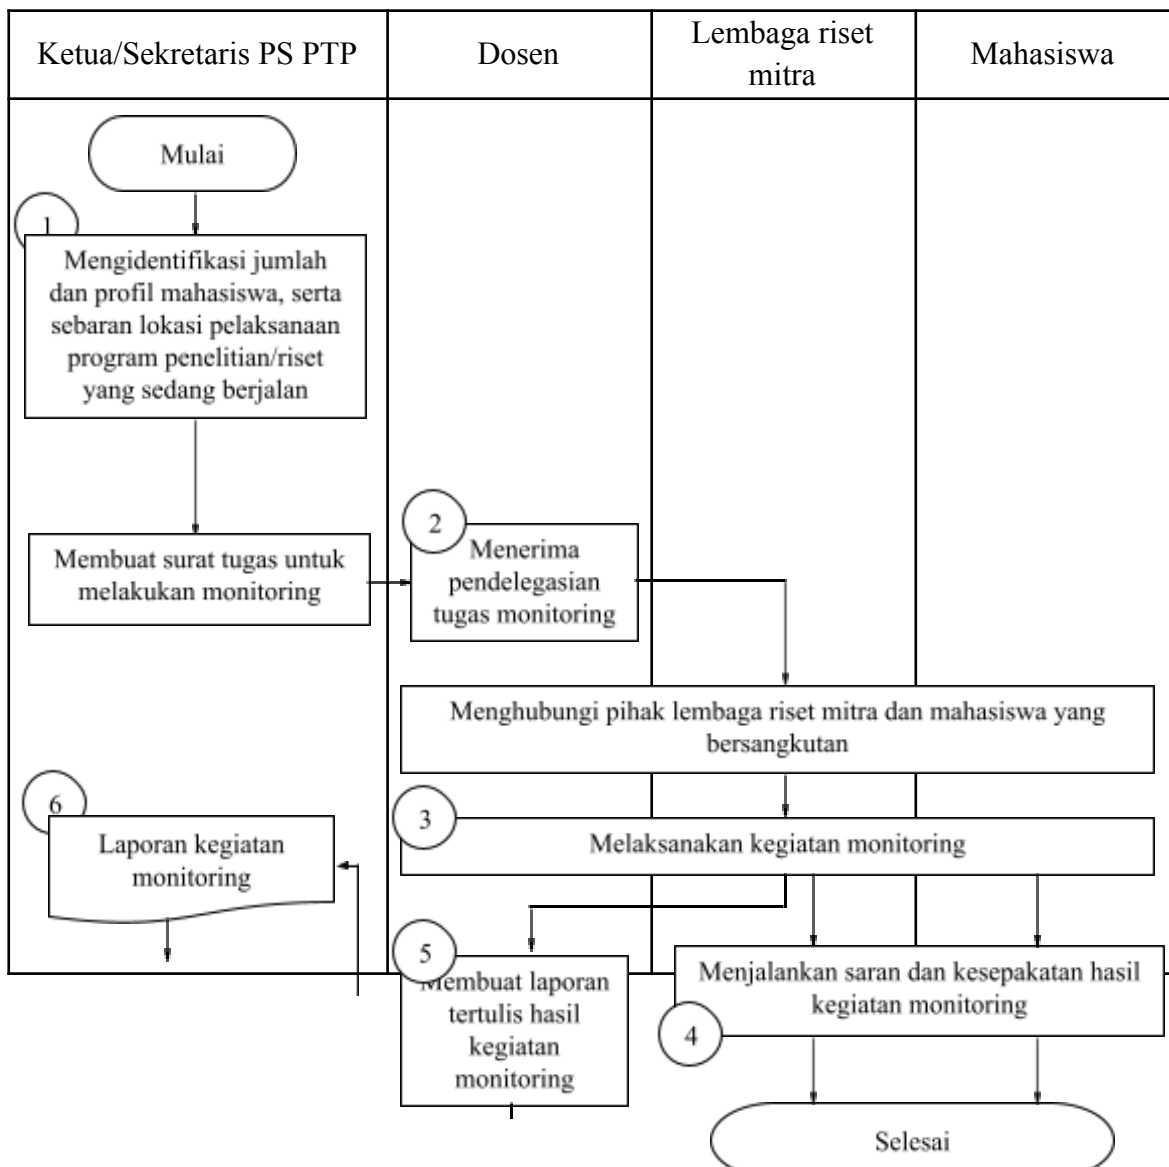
| Ketua/Sekretaris PS PTP | Dosen | Lembaga riset mitra | Mahasiswa |
|---|---|---|---|

Mulai

1
Mengidentifikasi jumlah dan profil mahasiswa, serta sebaran lokasi pelaksanaan program penelitian/riset yang sedang berjalan

Membuat surat tugas untuk melakukan monitoring

2
Menerima pendelegasian tugas monitoring

Menghubungi pihak lembaga riset mitra dan mahasiswa yang bersangkutan

3
Melaksanakan kegiatan monitoring

6
Laporan kegiatan monitoring

5
Membuat laporan tertulis hasil kegiatan monitoring

Menjalankan saran dan kesepakatan hasil kegiatan monitoring
4

Selesai